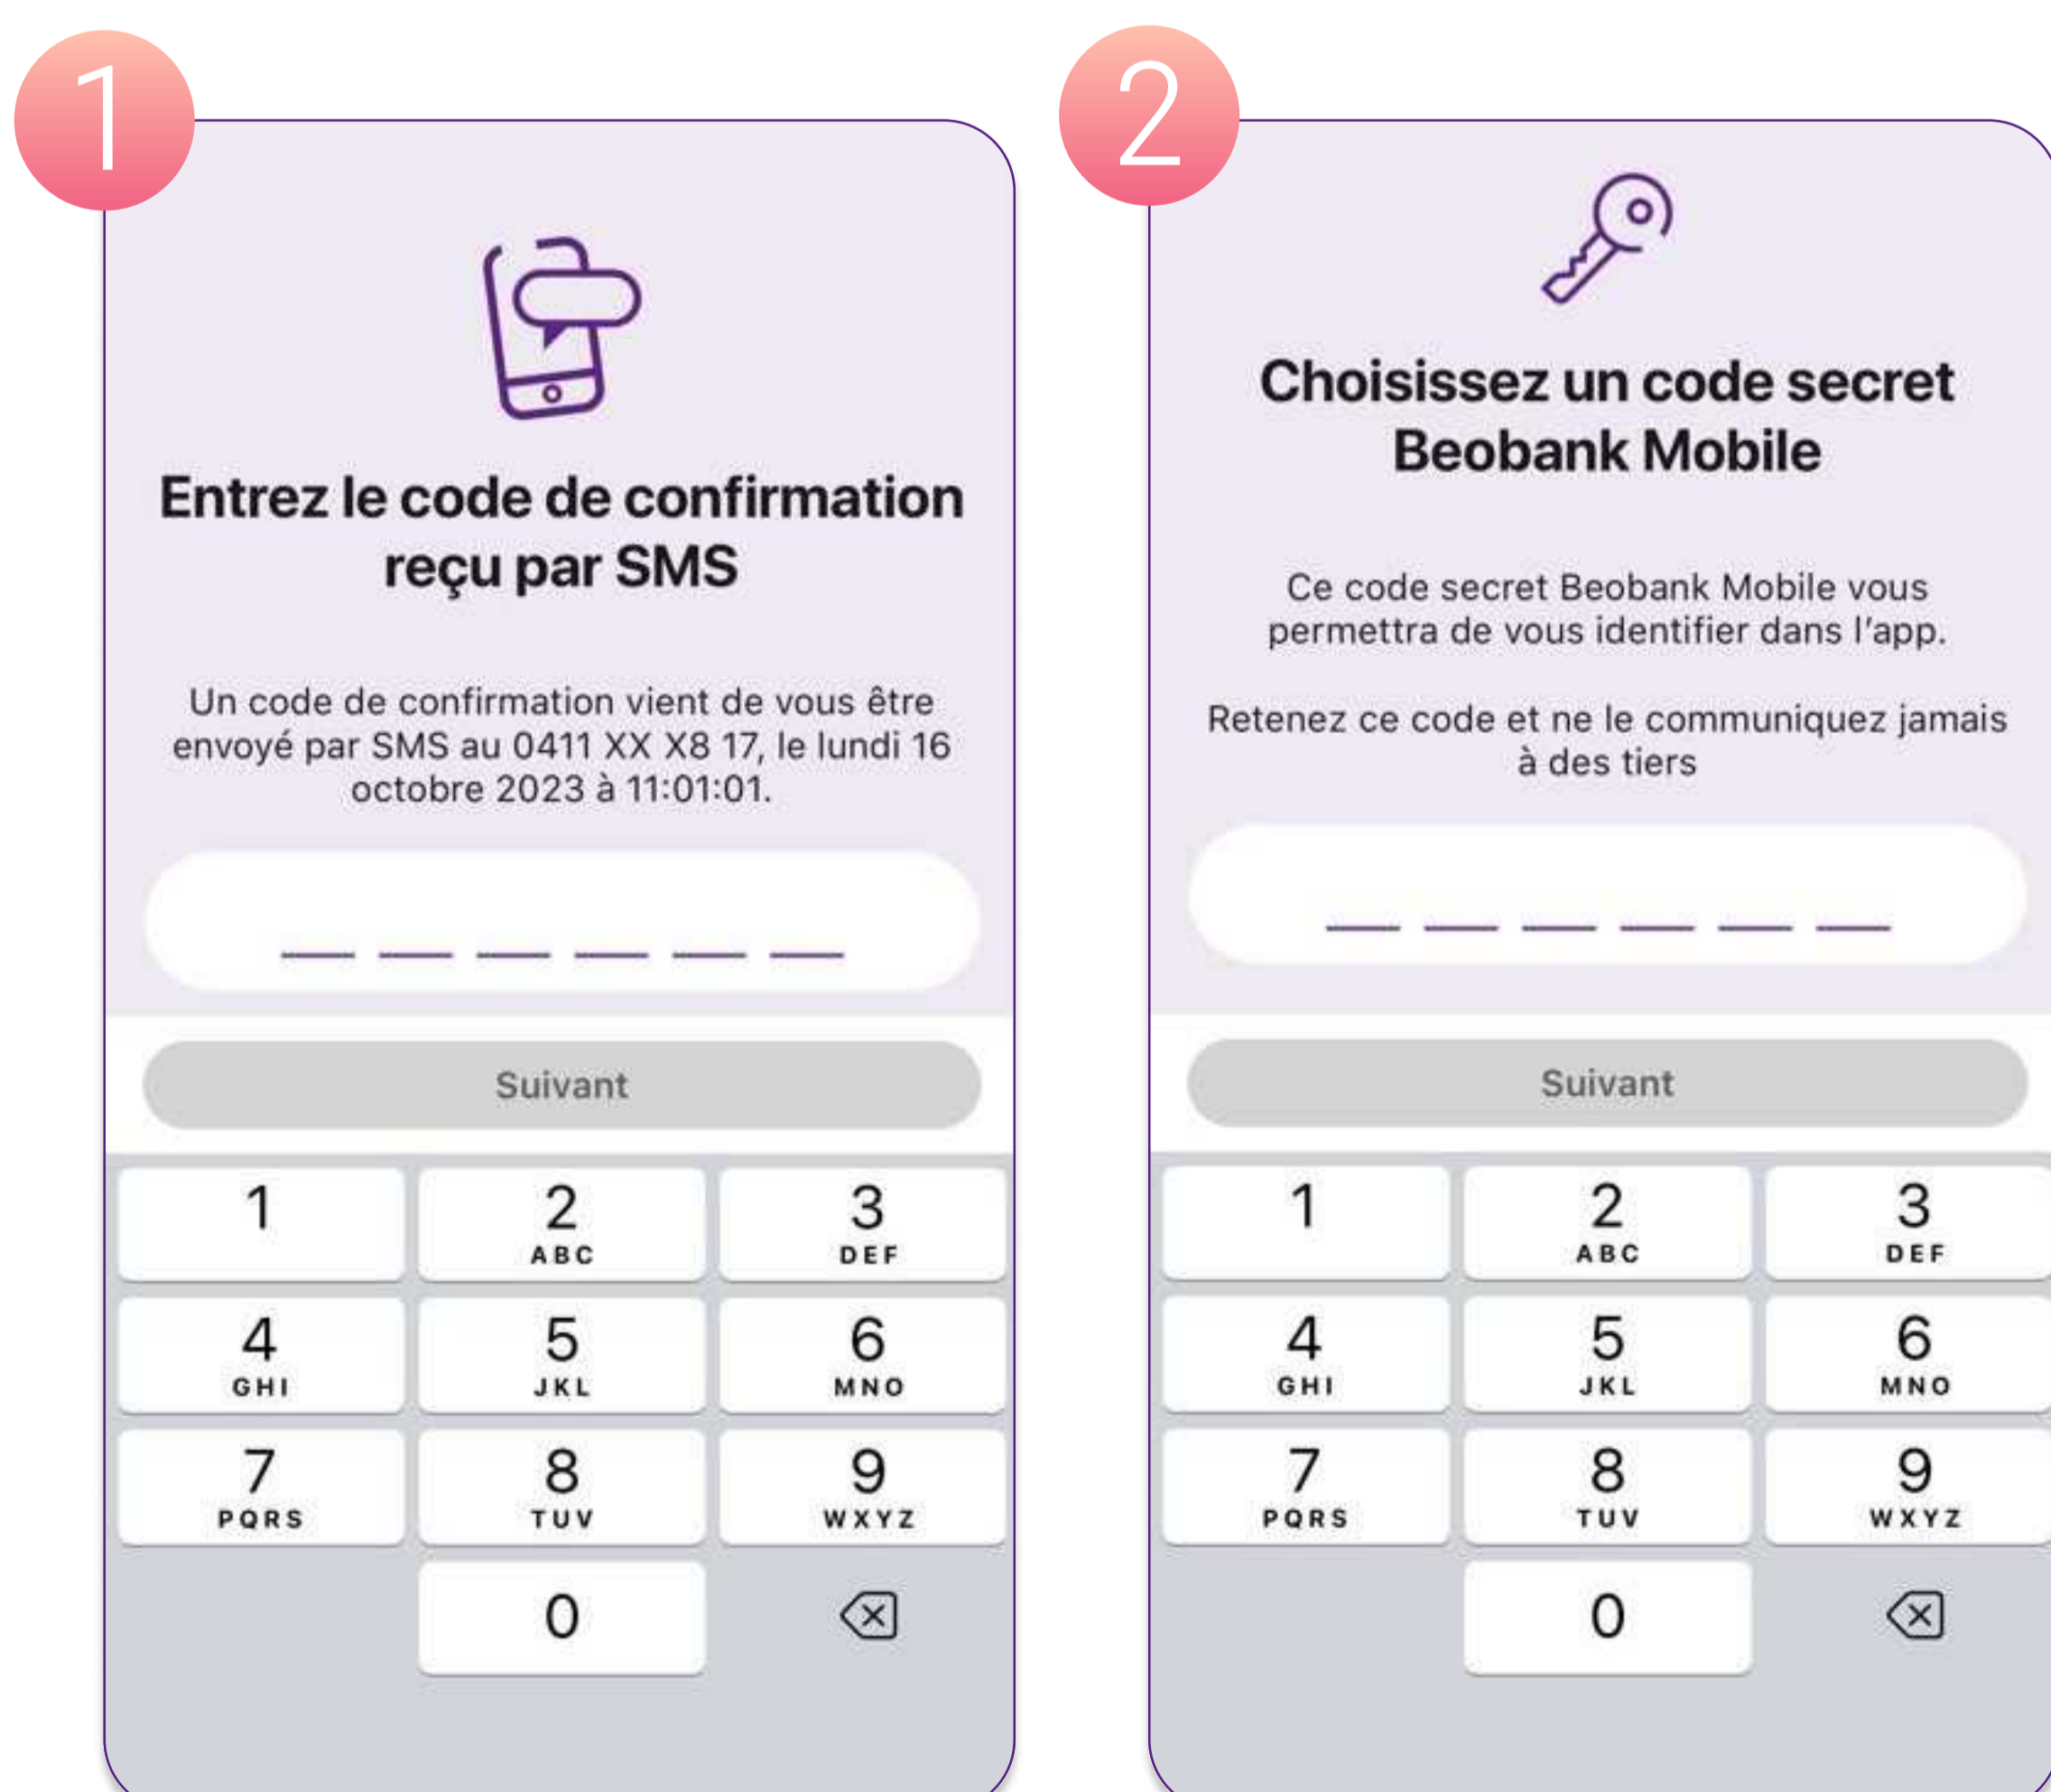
1

Entrez le code de confirmation reçu par SMS

Un code de confirmation vient de vous être envoyé par SMS au 0411 XX X8 17, le lundi 16 octobre 2023 à 11:01:01.

Suivant

1
2 ABC
3 DEF
4 GHI
5 JKL
6 MNO
7 PQRS
8 TUV
9 WXYZ
0

2

Choisissez un code secret Beobank Mobile

Ce code secret Beobank Mobile vous permettra de vous identifier dans l'app.

Retenez ce code et ne le communiquez jamais à des tiers

Suivant

1
2 ABC
3 DEF
4 GHI
5 JKL
6 MNO
7 PQRS
8 TUV
9 WXYZ
0